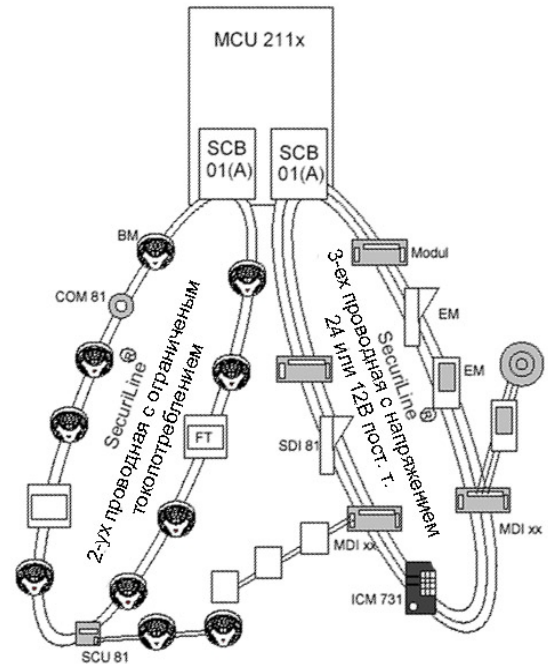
MCU 211x

SCB 01(A)

SCB 01(A)

BM

COM 81

SecuriLine ®

2-ух проводная с ограниченным токопотреблением

FT

SCU 81

Modul

SecuriLine ®

3-ех проводная с напряжением 24 или 12В пост. т.

EM

EM

SDI 81

MDI xx

MDI xx

ICM 731